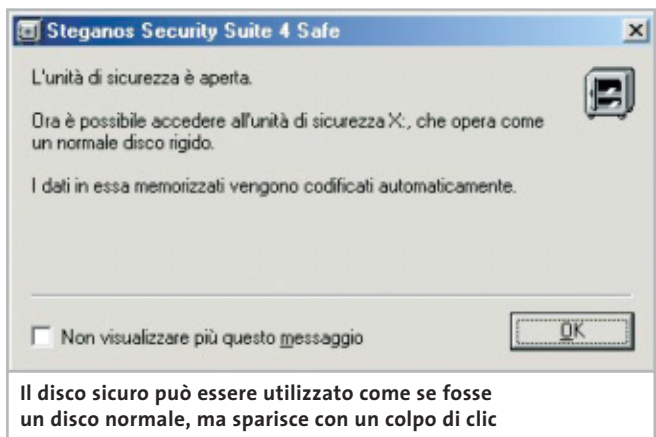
Steganos Security Suite 4 Safe

L'unità di sicurezza è aperta.

Ora è possibile accedere all'unità di sicurezza X:, che opera come un normale disco rigido.

I dati in essa memorizzati vengono codificati automaticamente.

Non visualizzare più questo messaggio

OK

Il disco sicuro può essere utilizzato come se fosse un disco normale, ma sparisce con un colpo di clic